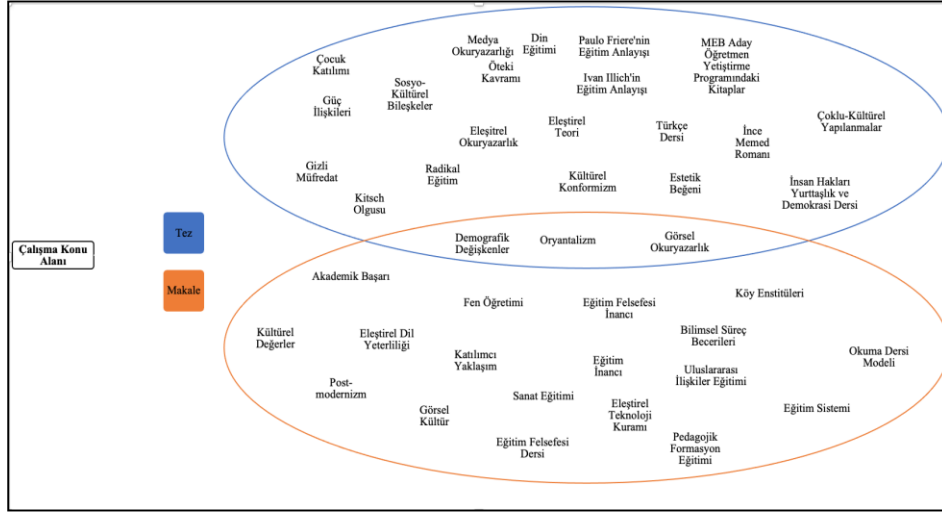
Çalışma Konu Alanı

Tez

Makale

Çocuk Katılımı

Güç İlişkileri

Sosyo-Kültürel Bileşkeler

Medya Okuryazarlığı

Din Eğitimi

Öteki Kavramı

Paulo Friere'nin Eğitim Anlayışı

Ivan Illich'in Eğitim Anlayışı

MEB Aday Öğretmen Yetiştirme Programındaki Kitaplar

Eleştirel Okuryazarlık

Eleştirel Teori

Türkçe Dersi

İnce Memed Romanı

Çoklu-Kültürel Yapılanmalar

Gizli Müfredat

Radikal Eğitim

Kültürel Konformizm

Estetik Beğeni

İnsan Hakları Yurttaşlık ve Demokrasi Dersi

Kitsch Olgusu

Demografik Değişkenler

Oryantalizm

Görsel Okuryazarlık

Akademik Başarı

Fen Öğretimi

Eğitim Felsefesi İnancı

Köy Enstitüleri

Kültürel Değerler

Eleştirel Dil Yeterliliği

Bilimsel Süreç Becerileri

Katılımcı Yaklaşım

Eğitim İnancı

Uluslararası İlişkiler Eğitimi

Okuma Dersi Modeli

Post-modernizm

Sanat Eğitimi

Görsel Kültür

Eleştirel Teknoloji Kuramı

Eğitim Sistemi

Eğitim Felsefesi Dersi

Pedagojik Formasyon Eğitimi